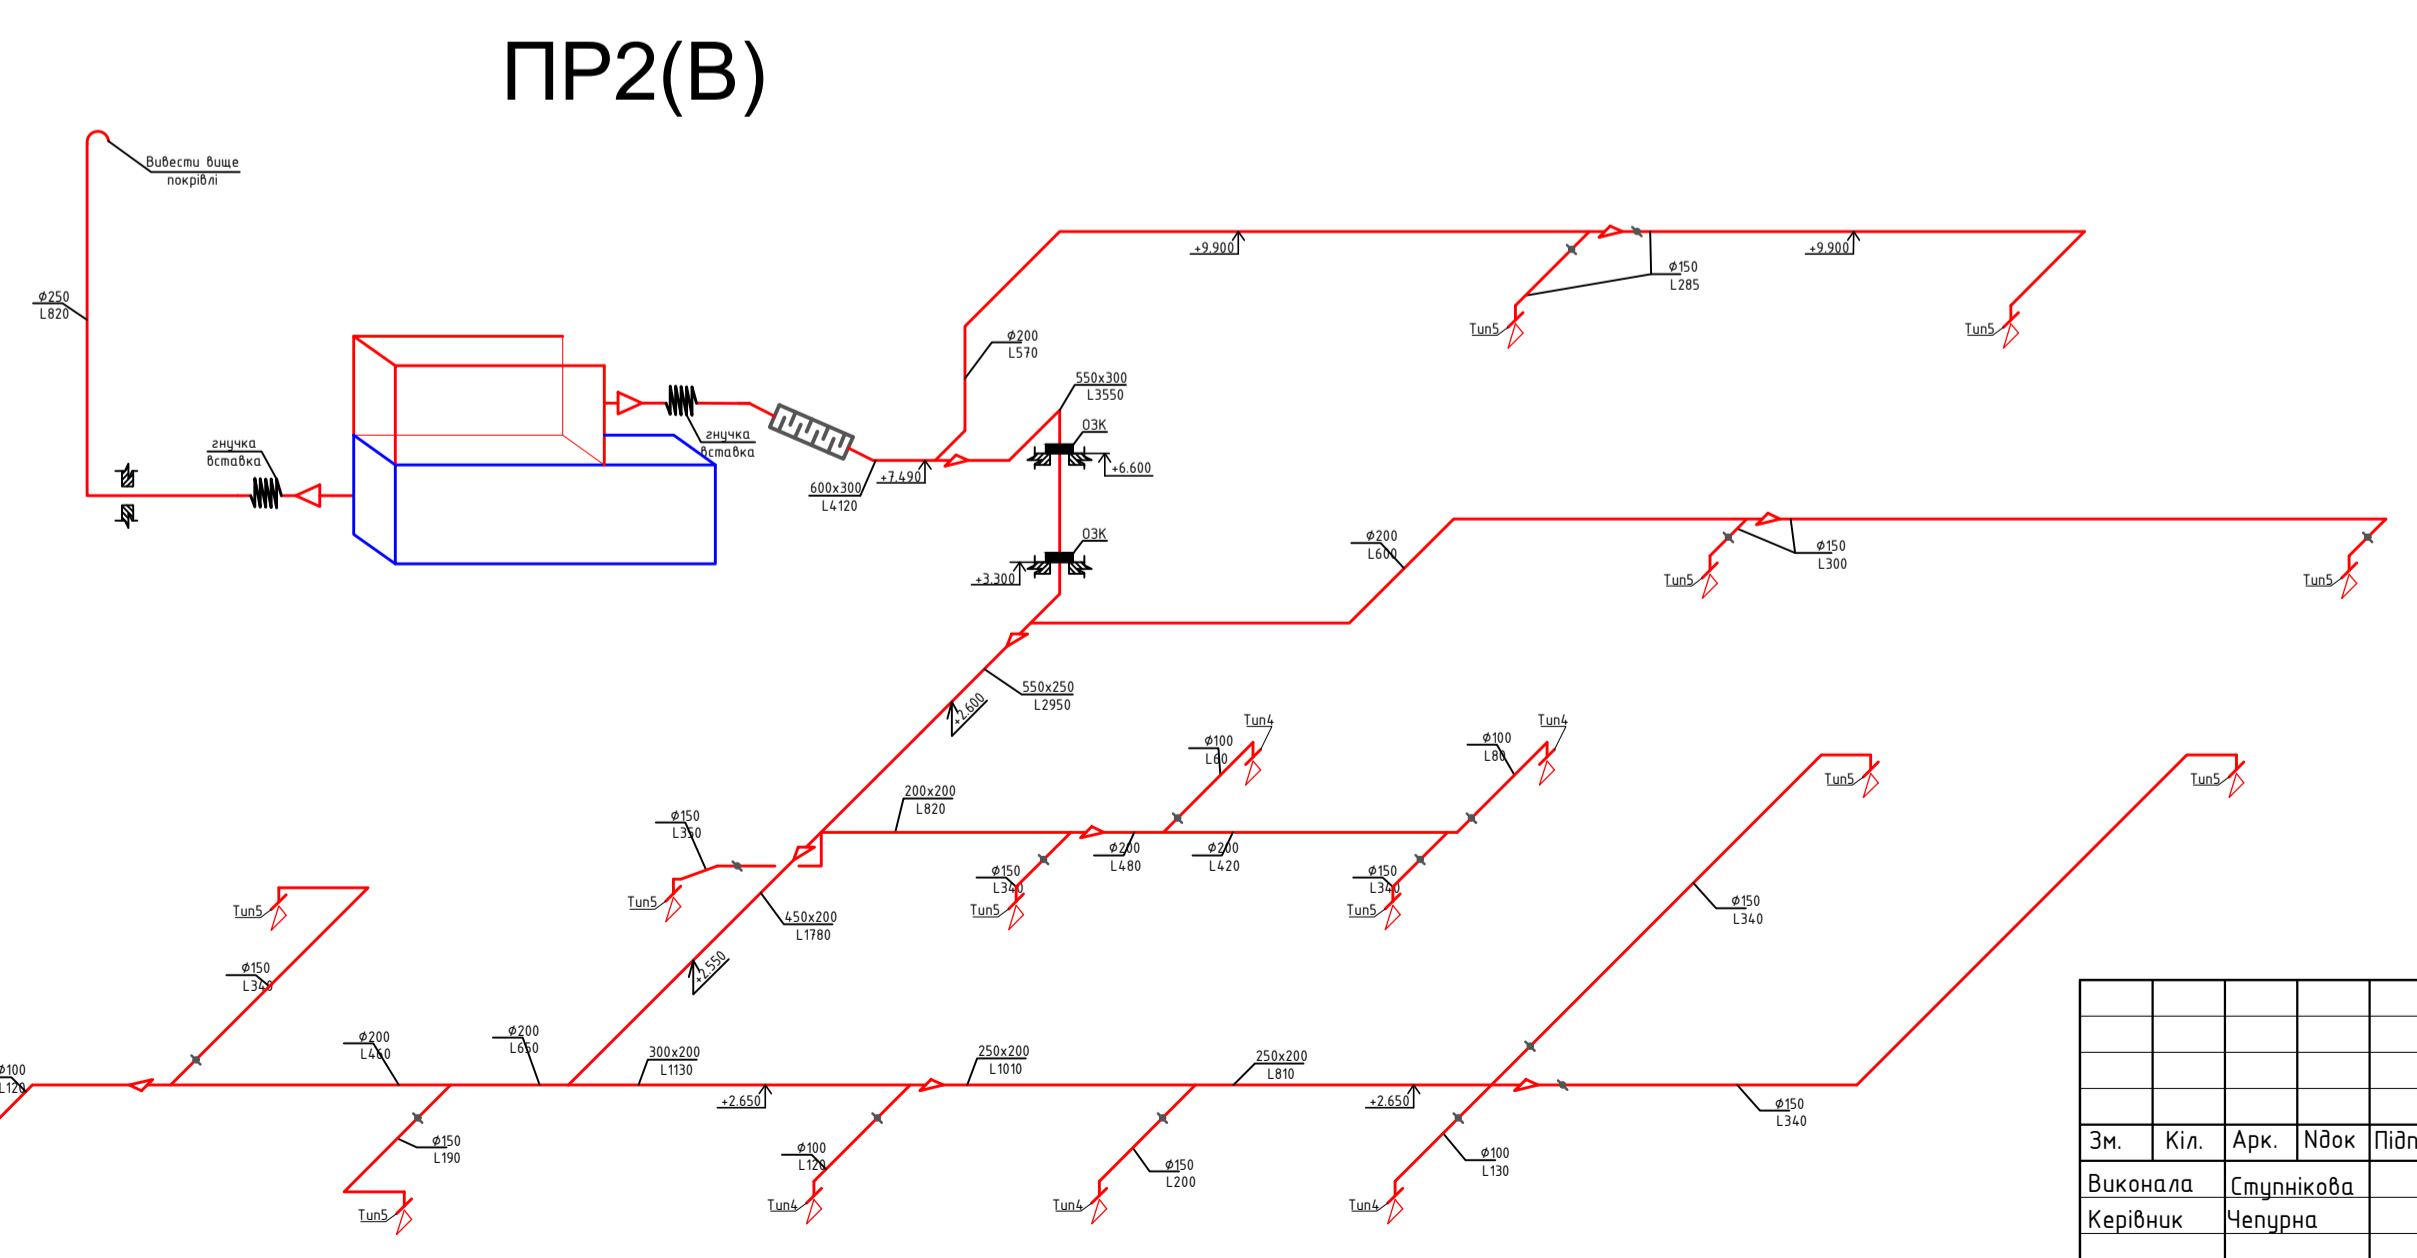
ПР2(В)

Вивести вище покрівлі

ϕ250
L820

гнучка вставка

гнучка вставка

600x300
L4120

+7.490

ϕ200
L570

550x300
L3550

ОЗК

+6.600

ОЗК

+3.300

+9.900

ϕ150
L285

+9.900

Тип5

Тип5

ϕ200
L600

ϕ150
L300

Тип5

Тип5

550x250
L2950

+2.600

Тип4

ϕ100
L60

Тип4

ϕ100
L80

Тип5

Тип5

200x200
L820

ϕ150
L350

Тип5

450x200
L1780

ϕ150
L340

Тип5

ϕ200
L480

ϕ200
L420

ϕ150
L340

Тип5

ϕ150
L340

Тип5

ϕ150
L340

+2.550

ϕ100
L120

ϕ200
L460

ϕ200
L650

300x200
L1130

250x200
L1010

250x200
L810

+2.650

+2.650

ϕ150
L340

ϕ150
L190

Тип5

ϕ100
L120

Тип4

ϕ150
L200

Тип4

ϕ100
L130

Тип4

| | | | | |
|---|---|---|---|---|
| Зм. | Кіл. | Арк. | Nдок | Підп |
| Виконала | | Ступнікова | | |
| Керівник | | Чепурна | | |